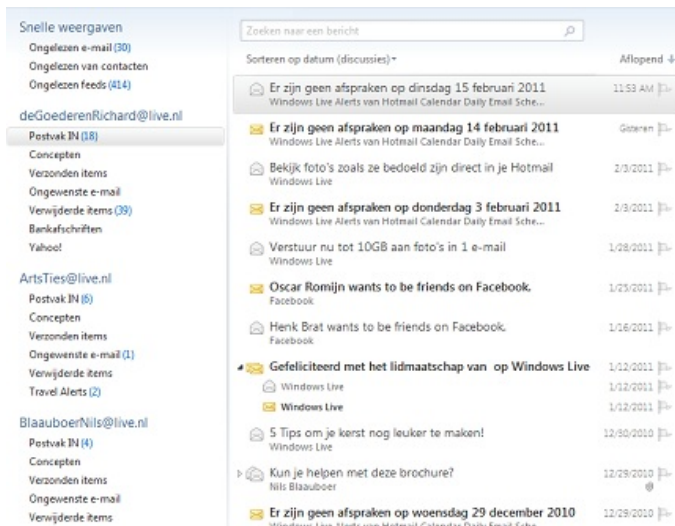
Snelle weergaven
Ongelezen e-mail (30)
Ongelezen van contacten
Ongelezen feeds (414)

deGoederenRichard@live.nl
Postvak IN (18)
Concepten
Verzonden items
Ongewenste e-mail
Verwijderde items (39)
Bankafschriften
Yahoo!

ArtsTies@live.nl
Postvak IN (6)
Concepten
Verzonden items
Ongewenste e-mail (1)
Verwijderde items
Travel Alerts (2)

BlaauboerNils@live.nl
Postvak IN (4)
Concepten
Verzonden items
Ongewenste e-mail
Verwijderde items

Zoeken naar een bericht

Sorteren op datum (discussies)
Aflopend

Er zijn geen afspraken op dinsdag 15 februari 2011
Windows Live Alerts van Hotmail Calendar Daily Email Sche...
11:53 AM

Er zijn geen afspraken op maandag 14 februari 2011
Windows Live Alerts van Hotmail Calendar Daily Email Sche...
Gisteren

Bekijk foto's zoals ze bedoeld zijn direct in je Hotmail
Windows Live
2/3/2011

Er zijn geen afspraken op donderdag 3 februari 2011
Windows Live Alerts van Hotmail Calendar Daily Email Sche...
2/3/2011

Verstuur nu tot 10GB aan foto's in 1 e-mail
Windows Live
1/28/2011

Oscar Romijn wants to be friends on Facebook.
Facebook
1/25/2011

Henk Brat wants to be friends on Facebook.
Facebook
1/16/2011

Gefeliciteerd met het lidmaatschap van op Windows Live
1/12/2011
Windows Live
1/12/2011
Windows Live
1/12/2011

5 Tips om je kerst nog leuker te maken!
Windows Live
12/30/2010

Kun je helpen met deze brochure?
Nils Blaauboer
12/29/2010

Er zijn geen afspraken op woensdag 29 december 2010
Windows Live Alerts van Hotmail Calendar Daily Email Sche...
12/29/2010